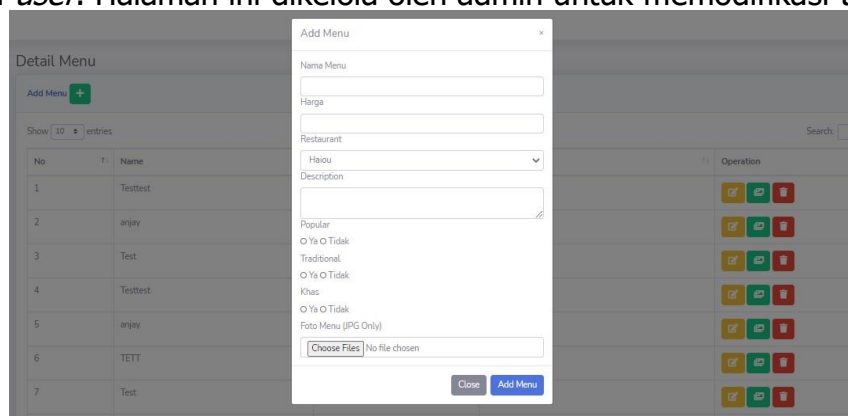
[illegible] user. Halaman ini dikelola oleh admin untuk memodifikasi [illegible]

Detail Menu

Add Menu +

Show 10 entries

Search:

| No | Name | Operation |
|---|---|---|
| 1 | Testtest | |
| 2 | anjay | |
| 3 | Test | |
| 4 | Testtest | |
| 5 | anjay | |
| 6 | TETT | |
| 7 | Test | |

Add Menu ×

Nama Menu

Harga

Restaurant

Haiou

Description

Popular

Ya Tidak

Traditional

Ya Tidak

Khas

Ya Tidak

Foto Menu (JPG Only)

Choose Files No file chosen

Close Add Menu